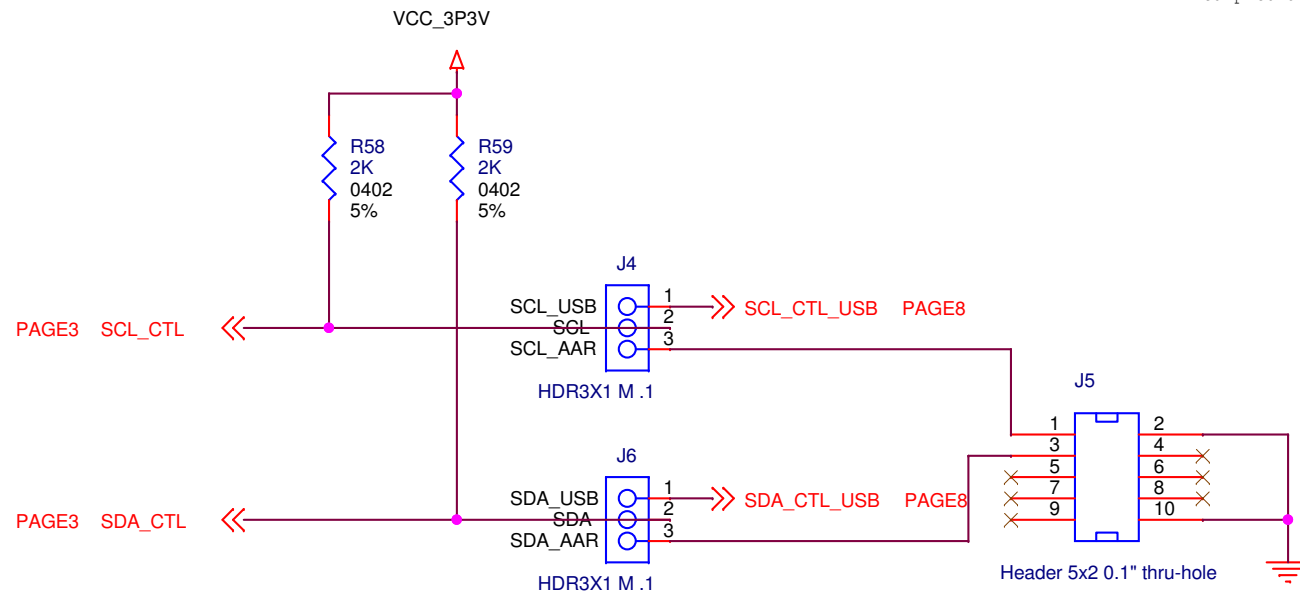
VCC_3P3V

R58
2K
0402
5%

R59
2K
0402
5%

J4
SCL_USB
SCL
SCL_AAR
1
2
3
SCL_CTL_USB PAGE8
HDR3X1 M .1

PAGE3 SCL_CTL

J5
1
2
3
4
5
6
7
8
9
10
Header 5x2 0.1" thru-hole

J6
SDA_USB
SDA
SDA_AAR
1
2
3
SDA_CTL_USB PAGE8
HDR3X1 M .1

PAGE3 SDA_CTL